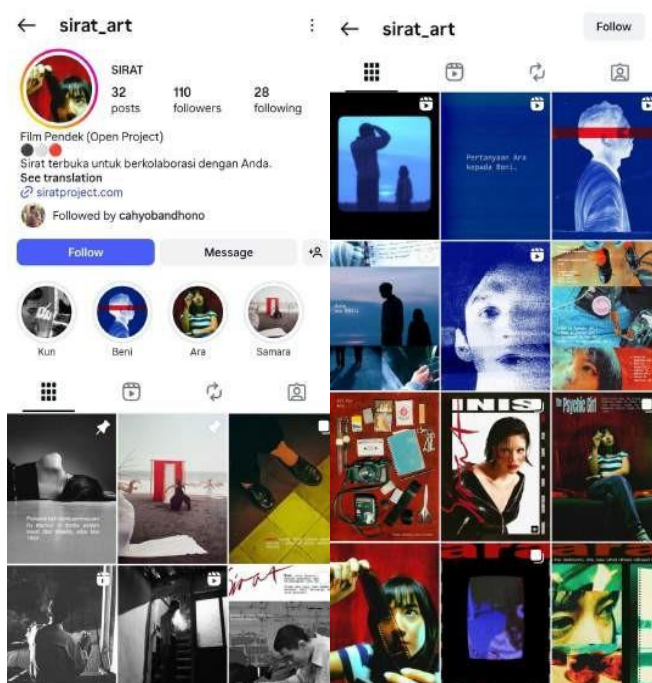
← sirat_art ⋮

SIRAT
32 posts
110 followers
28 following

Film Pendek (Open Project)
Sirat terbuka untuk berkolaborasi dengan Anda.
See translation
siratproject.com
Followed by cahyobandhono

Follow
Message

Kun
Beni
Ara
Samara

sirat

← sirat_art Follow

Pertanyaan Ara kepada Beni.

INIS

The Psychic Girl

ara